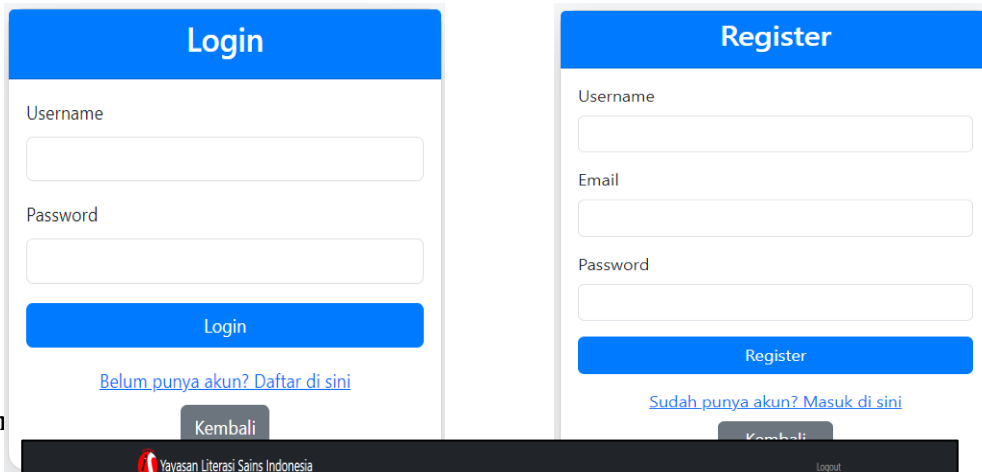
Login

Username

Password

Login

Belum punya akun? Daftar di sini

Kembali

Register

Username

Email

Password

Register

Sudah punya akun? Masuk di sini

Kembali

Yayasan Literasi Sains Indonesia

Logout